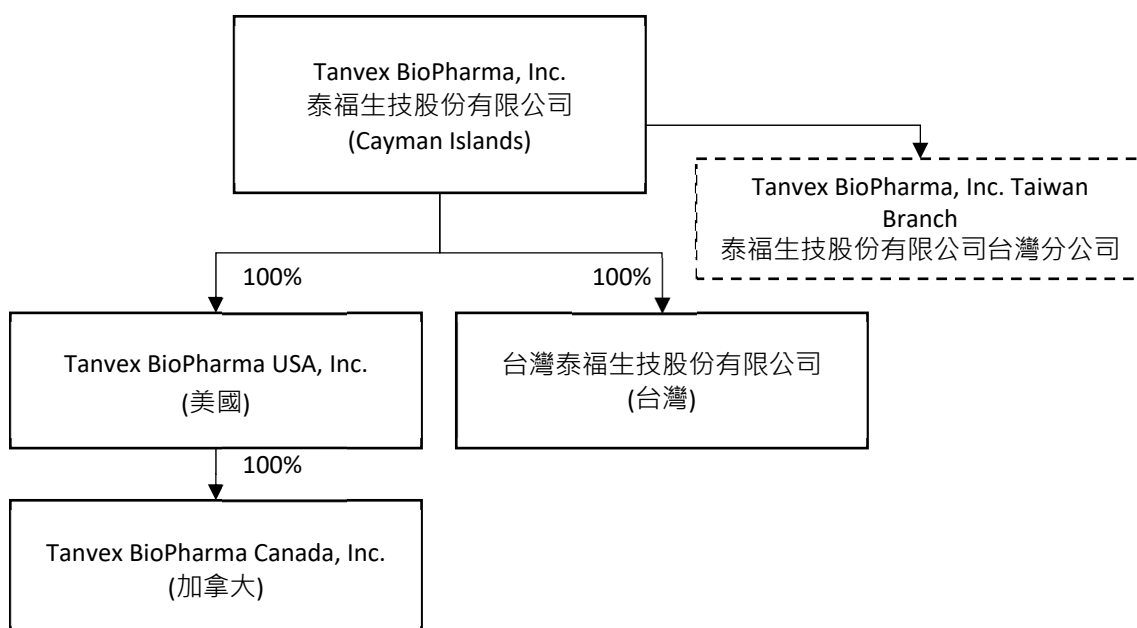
Tanvex BioPharma, Inc.
泰福生技股份有限公司
(Cayman Islands)

Tanvex BioPharma, Inc. Taiwan Branch
泰福生技股份有限公司台灣分公司

100%

100%

Tanvex BioPharma USA, Inc.
(美國)

台灣泰福生技股份有限公司
(台灣)

100%

Tanvex BioPharma Canada, Inc.
(加拿大)